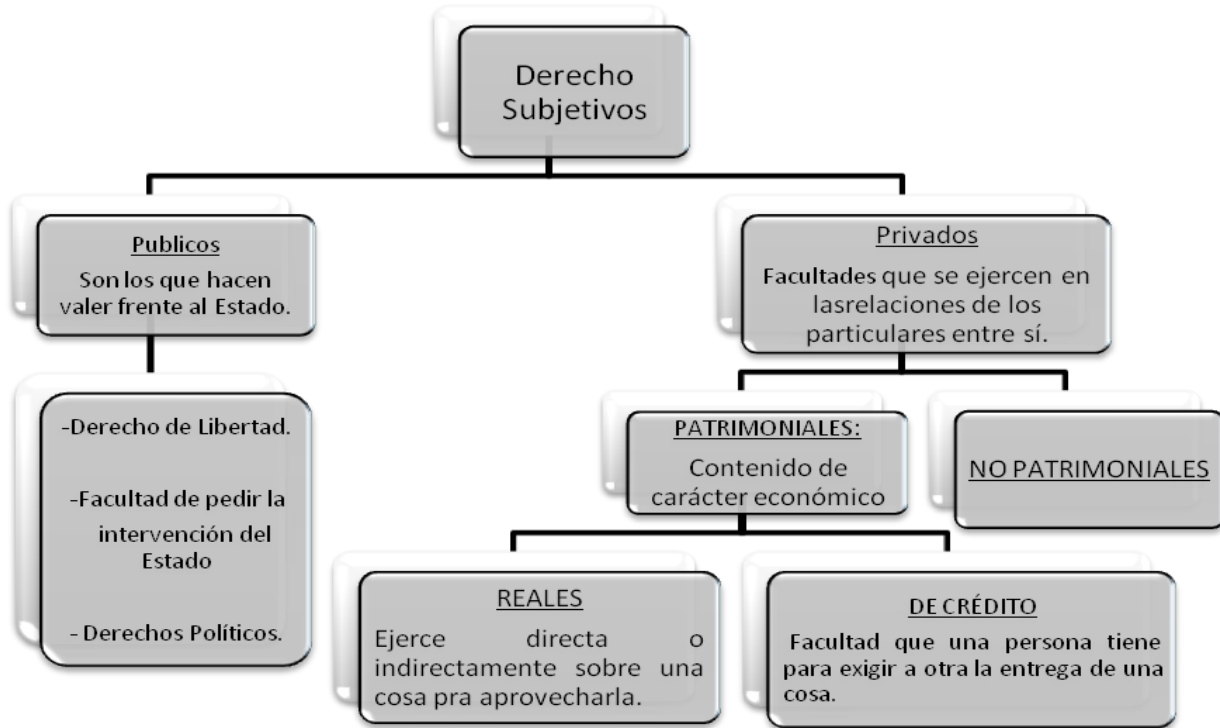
Derecho Subjetivos

Publicos
Son los que hacen valer frente al Estado.

-Derecho de Libertad.

-Facultad de pedir la intervención del Estado

- Derechos Políticos.

Privados
Facultades que se ejercen en lasrelaciones de los particulares entre sí.

PATRIMONIALES:
Contenido de carácter económico

NO PATRIMONIALES

REALES
Ejerce directa o indirectamente sobre una cosa pra aprovecharla.

DE CRÉDITO
Facultad que una persona tiene para exigir a otra la entrega de una cosa.